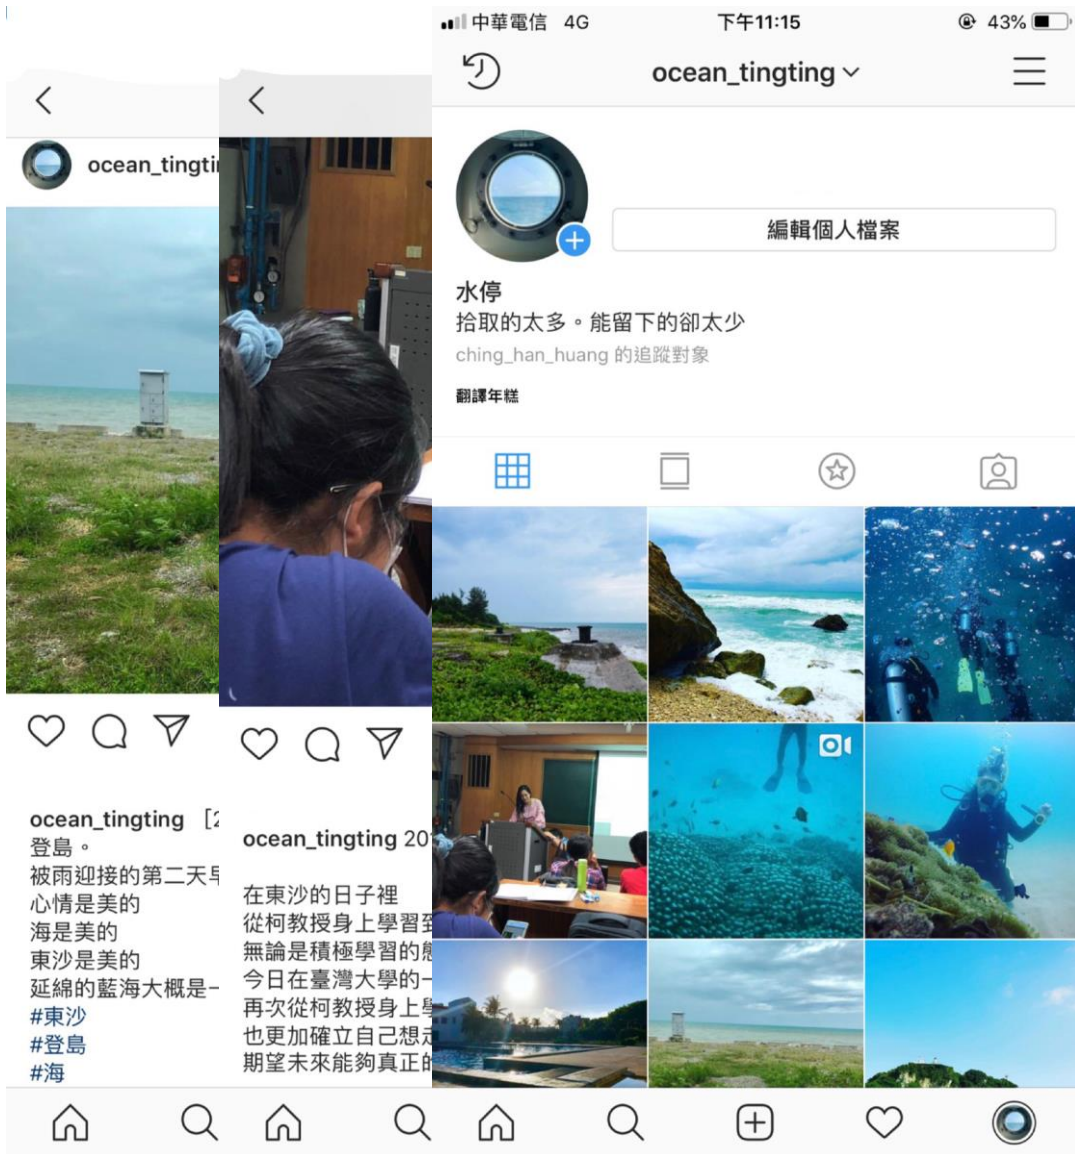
ocean_tingti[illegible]

ocean_tingting [2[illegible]
登島。
被雨迎接的第二天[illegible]
心情是美的
海是美的
東沙是美的
延綿的藍海大概是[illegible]
#東沙
#登島
#海

ocean_tingting 20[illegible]

在東沙的日子裡
從柯教授身上學習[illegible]
無論是積極學習的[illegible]
今日在臺灣大學的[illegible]
再次從柯教授身上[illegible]
也更加確立自己想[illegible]
期望未來能夠真正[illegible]

中華電信 4G 下午11:15 43%

ocean_tingting

編輯個人檔案

水停
拾取的太多。能留下的卻太少
ching_han_huang 的追蹤對象

翻譯年糕